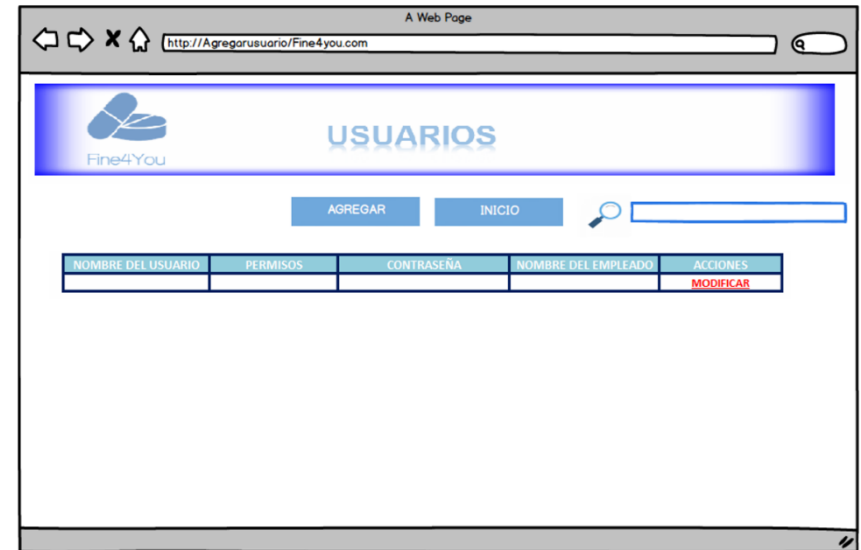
A Web Page

http://Agregarusuario/Fine4you.com

Fine4You

USUARIOS

AGREGAR

INICIO

| NOMBRE DEL USUARIO | PERMISOS | CONTRASEÑA | NOMBRE DEL EMPLEADO | ACCIONES |
|---|---|---|---|---|
| | | | | MODIFICAR |